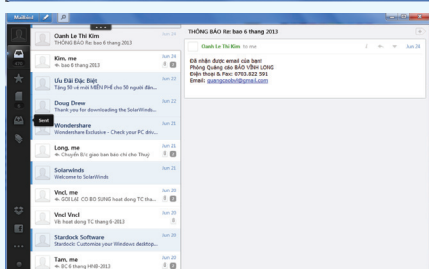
Mailbird

Sent

Oanh Le Thi Kim
THÔNG BÁO Re: bao 6 thang 2013
Jun 24

Kim, me
Re: bao 6 thang 2013
Jun 24
3

Ưu Đãi Đặc Biệt
Tặng 50 vé mời MIỄN PHÍ cho 50 người đầu...
Jun 23

Doug Drew
Thank you for downloading the SolarWinds...
Jun 22

Wondershare
Wondershare Exclusive - Check your PC driv...
Jun 21

Long, me
Chuyển file giao ban báo chí cho Thuỷ
Jun 21
2

SolarWinds
Welcome to SolarWinds
Jun 21

Vncl, me
GỞI LẠI CÓ BỔ SUNG hoat dong TC tha...
Jun 21
2

Vncl Vncl
Vđ: hoat dong TC thang 6-2013
Jun 21

Stardock Software
Stardock: Customize your Windows desktop...
Jun 20

Tam, me
BC 6 thang HNB-2013
Jun 20
2

THÔNG BÁO Re: bao 6 thang 2013

Oanh Le Thi Kim to me
Jun 24

Đã nhận được email của bạn!
Phòng Quảng cáo BÁO VĨNH LONG
Điện thoại & Fax: 0703.822 591
Email: quangcaobvl@gmail.com